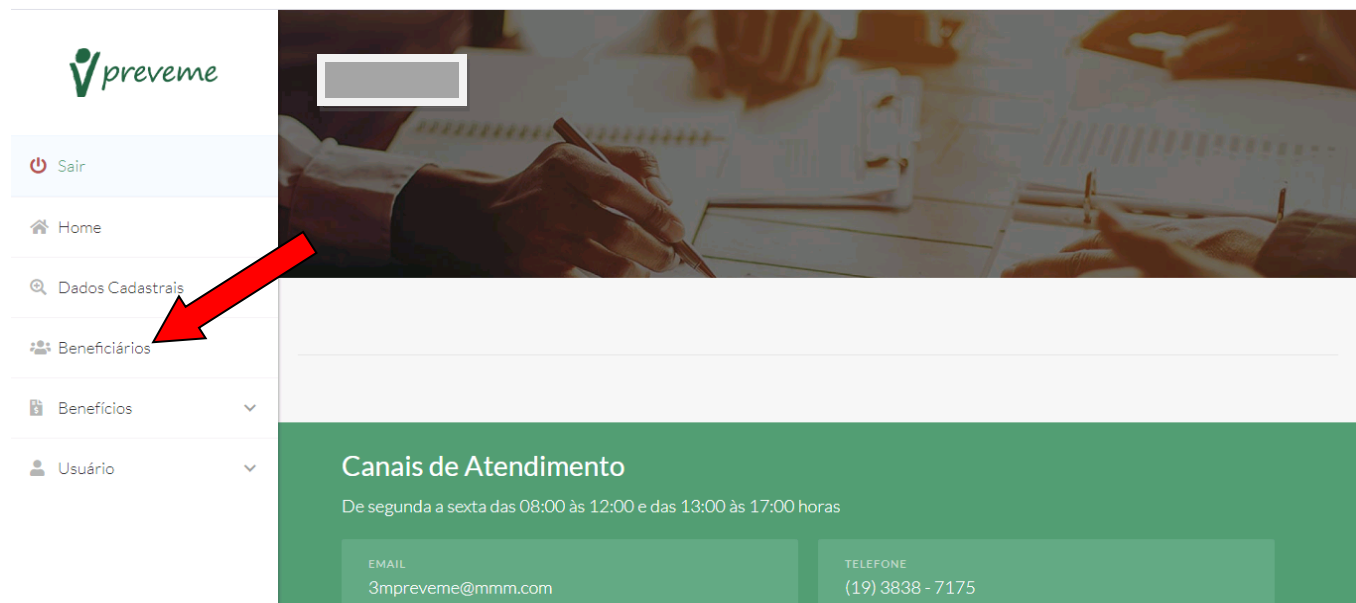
preveme

Sair

Home

Dados Cadastrais

Beneficiários

Benefícios

Usuário

Canais de Atendimento

De segunda a sexta das 08:00 às 12:00 e das 13:00 às 17:00 horas

EMAIL
3mpreveme@mmm.com

TELEFONE
(19) 3838 - 7175